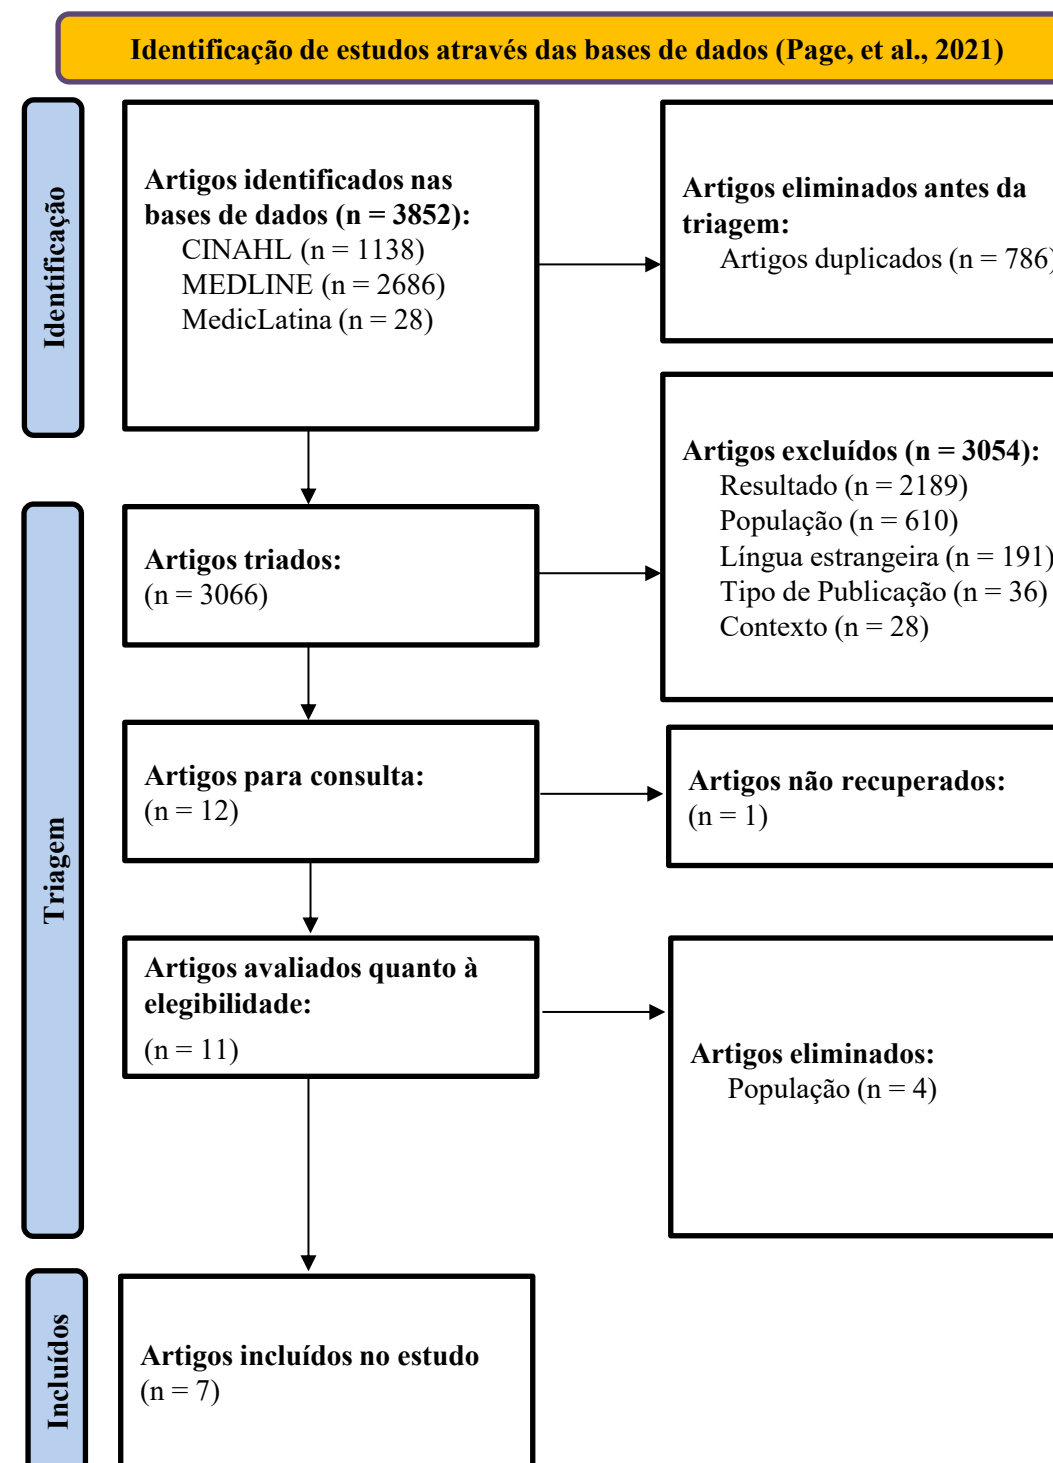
Identificação de estudos através das bases de dados (Page, et al., 2021)

Identificação

Artigos identificados nas bases de dados (n = 3852):
CINAHL (n = 1138)
MEDLINE (n = 2686)
MedicLatina (n = 28)

Artigos eliminados antes da triagem:
Artigos duplicados (n = 786)

Triagem

Artigos triados:
(n = 3066)

Artigos excluídos (n = 3054):
Resultado (n = 2189)
População (n = 610)
Língua estrangeira (n = 191)
Tipo de Publicação (n = 36)
Contexto (n = 28)

Artigos para consulta:
(n = 12)

Artigos não recuperados:
(n = 1)

Artigos avaliados quanto à elegibilidade:
(n = 11)

Artigos eliminados:
População (n = 4)

Incluídos

Artigos incluídos no estudo
(n = 7)